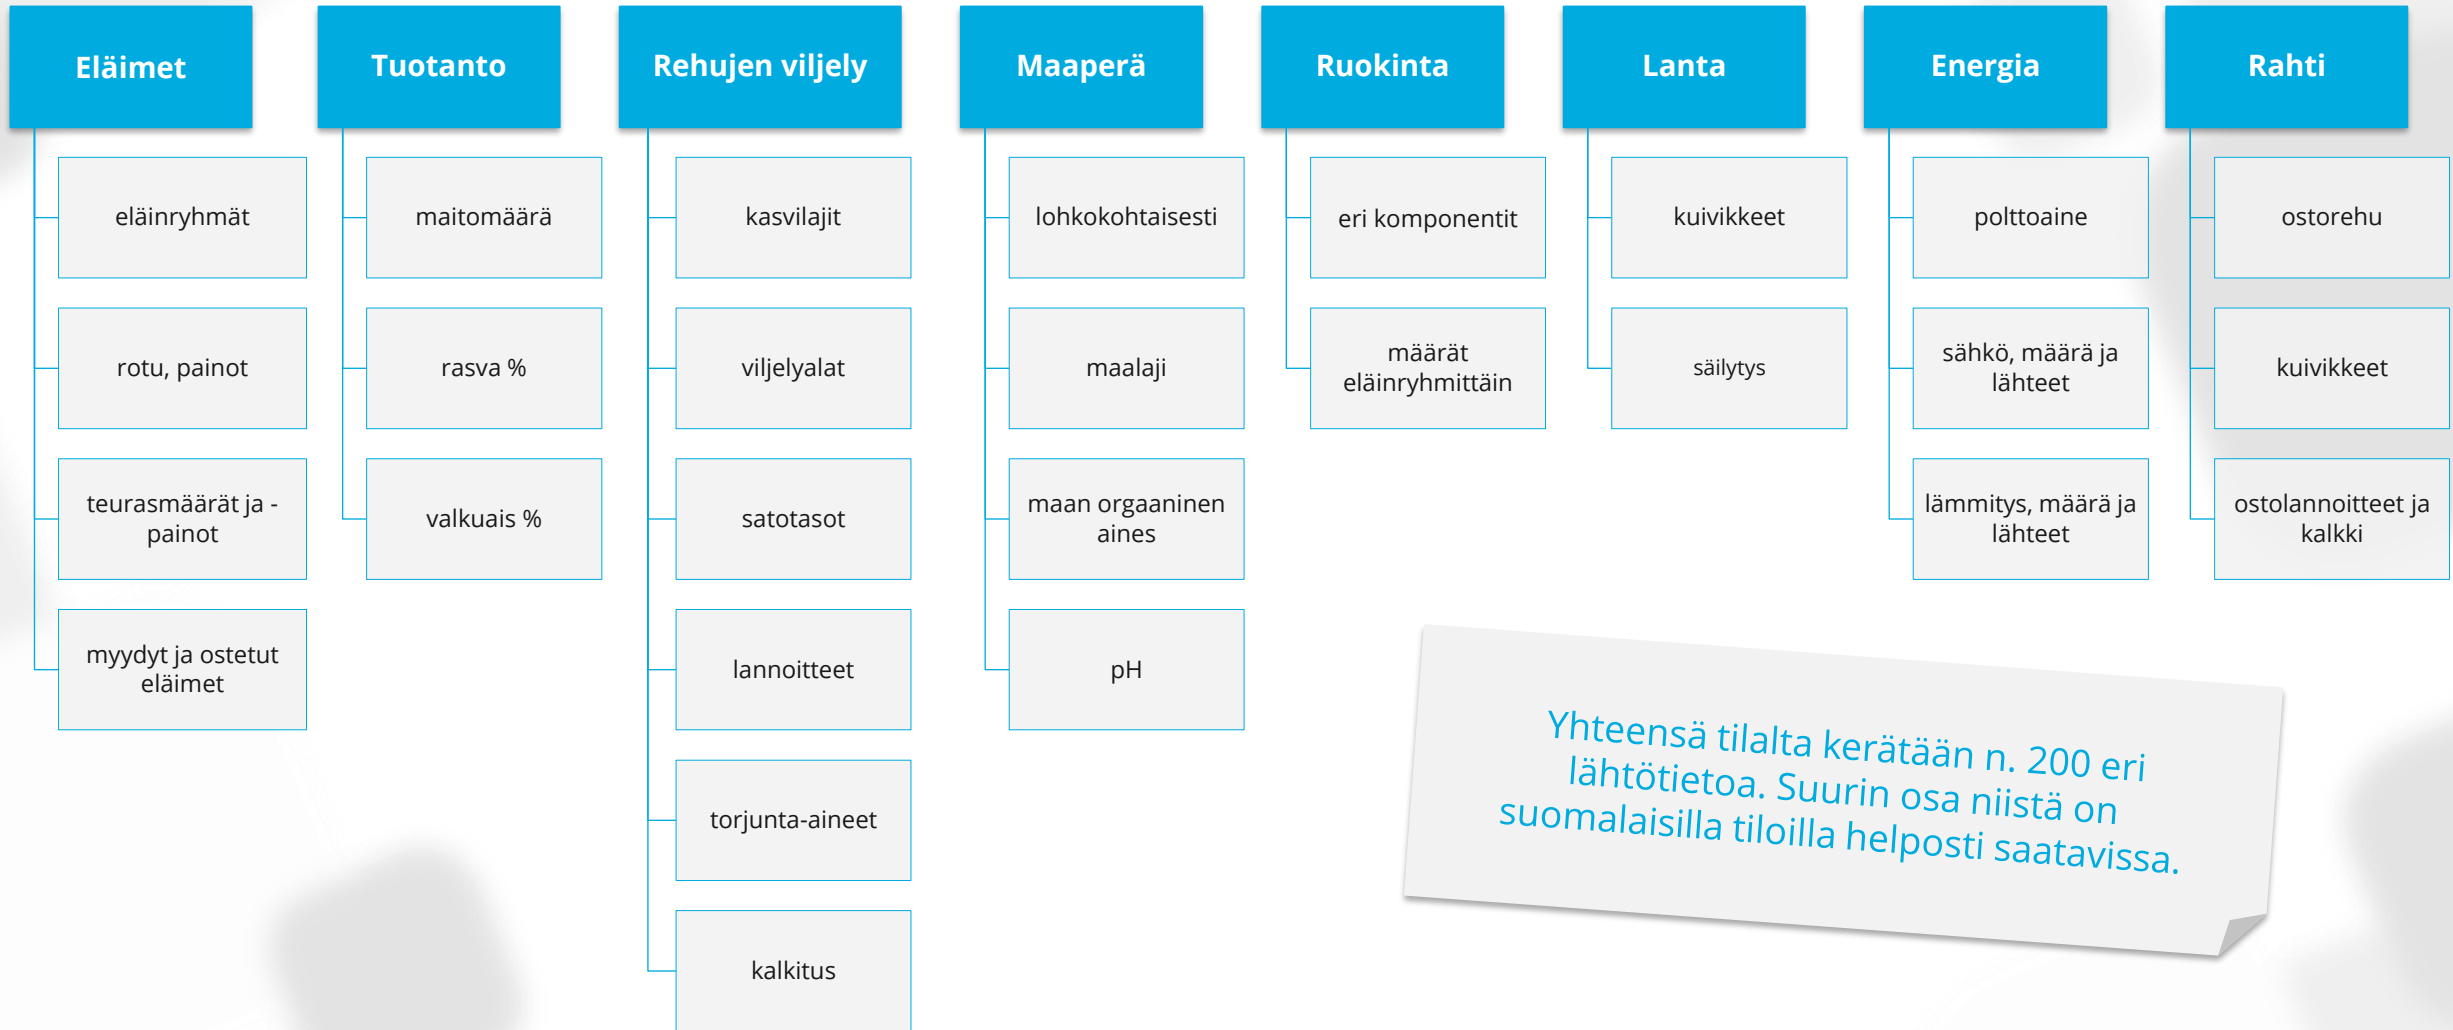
Eläimet

eläinryhmät

rotu, painot

teurasmäärät ja -painot

myydyt ja ostetut eläimet

Tuotanto

maitomäärä

rasva %

valkuais %

Rehujen viljely

kasvilajit

viljelyalat

satotasot

lannoitteet

torjunta-aineet

kalkitus

Maaperä

lohkokohtaisesti

maalaji

maan orgaaninen aines

pH

Ruokinta

eri komponentit

määrät eläinryhmittäin

Lanta

kuivikkeet

säilytys

Energia

polttoaine

sähkö, määrä ja lähteet

lämmitys, määrä ja lähteet

Rahti

ostorehu

kuivikkeet

ostolannoitteet ja kalkki

Yhteensä tilalta kerätään n. 200 eri lähtötietoa. Suurin osa niistä on suomalaisilla tiloilla helposti saatavissa.